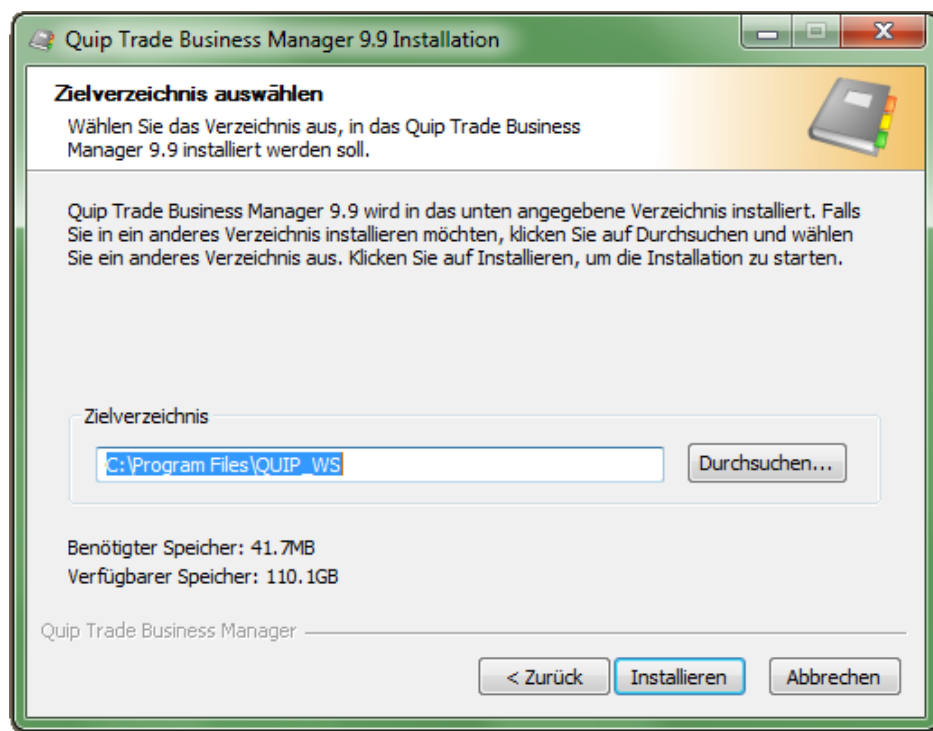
Quip Trade Business Manager 9.9 Installation

Zielverzeichnis auswählen

Wählen Sie das Verzeichnis aus, in das Quip Trade Business Manager 9.9 installiert werden soll.

Quip Trade Business Manager 9.9 wird in das unten angegebene Verzeichnis installiert. Falls Sie in ein anderes Verzeichnis installieren möchten, klicken Sie auf Durchsuchen und wählen Sie ein anderes Verzeichnis aus. Klicken Sie auf Installieren, um die Installation zu starten.

Zielverzeichnis

C:\Program Files\QUIP_WS

Durchsuchen...

Benötigter Speicher: 41.7MB

Verfügbarer Speicher: 110.1GB

Quip Trade Business Manager

< Zurück

Installieren

Abbrechen